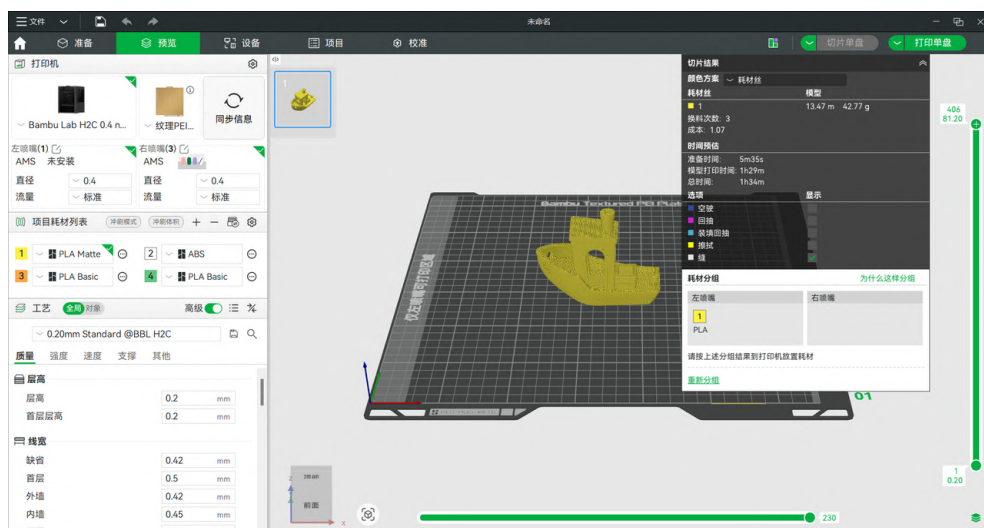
文件
未命名
准备 预览 设备 项目 校准
切片单盘 打印单盘
打印机
Bambu Lab H2C 0.4 n...
纹理PEI...
同步信息
左喷嘴(1)
右喷嘴(3)
AMS 未安装
AMS
直径 0.4
直径 0.4
流量 标准
流量 标准
项目耗材列表 冲刷模式 冲刷体积
1 PLA Matte
2 ABS
3 PLA Basic
4 PLA Basic
工艺 全局 对象 高级
0.20mm Standard @BBL H2C
质量 强度 速度 支撑 其他
层高
层高 0.2 mm
首层层高 0.2 mm
线宽
缺省 0.42 mm
首层 0.5 mm
外墙 0.42 mm
内墙 0.45 mm
1
切片结果
颜色方案 耗材丝
耗材丝 模型
1 13.47 m 42.77 g
换料次数: 3
成本: 1.07
时间预估
准备时间: 5m35s
模型打印时间: 1h29m
总时间: 1h34m
选项 显示
空驶
回抽
装填回抽
擦拭
缝
耗材分组 为什么这样分组
左喷嘴 右喷嘴
1
PLA
请按上述分组结果到打印机放置耗材
重新分组
Bambu Textured PEI Plate
仅左喷嘴可打印区域
406
81.20
1
0.20
230
前面